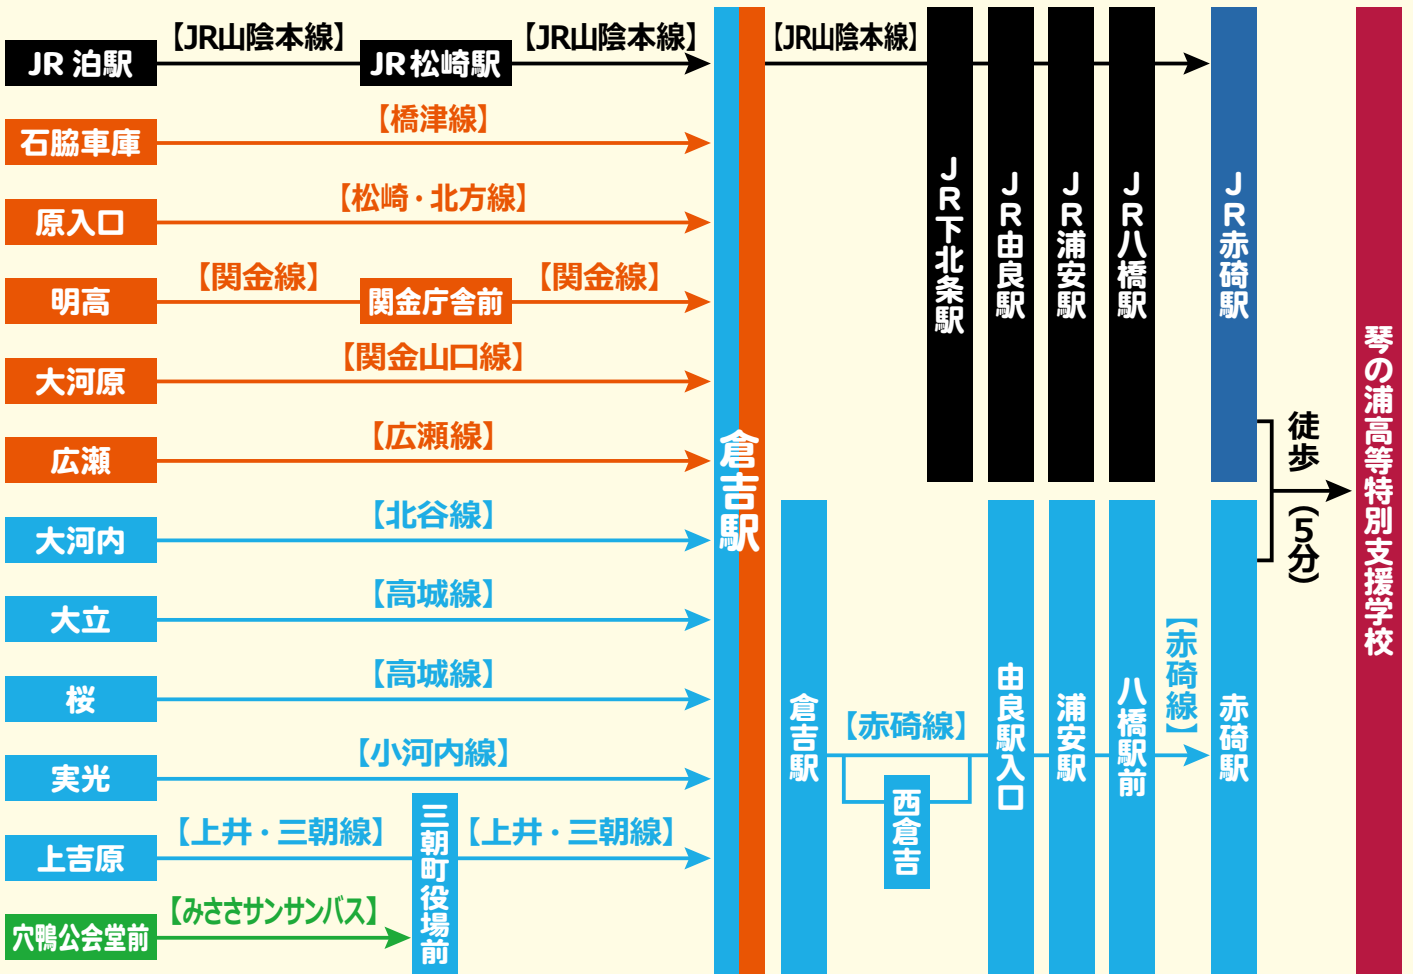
JR 泊駅
【JR山陰本線】
JR 松崎駅
【JR山陰本線】
【JR山陰本線】
JR下北条駅
JR由良駅
JR浦安駅
JR八橋駅
JR赤碕駅

石脇車庫
【橋津線】
原入口
【松崎・北方線】
明高
【関金線】
関金庁舎前
【関金線】
大河原
【関金山口線】
広瀬
【広瀬線】
大河内
【北谷線】
大立
【高城線】
桜
【高城線】
実光
【小河内線】
上吉原
【上井・三朝線】
三朝町役場前
【上井・三朝線】
穴鴨公会堂前
【みさささンサンバス】

倉吉駅

倉吉駅
【赤碕線】
西倉吉
由良駅入口
浦安駅
八橋駅前
【赤碕線】
赤碕駅

徒歩
（5分）

琴の浦高等特別支援学校